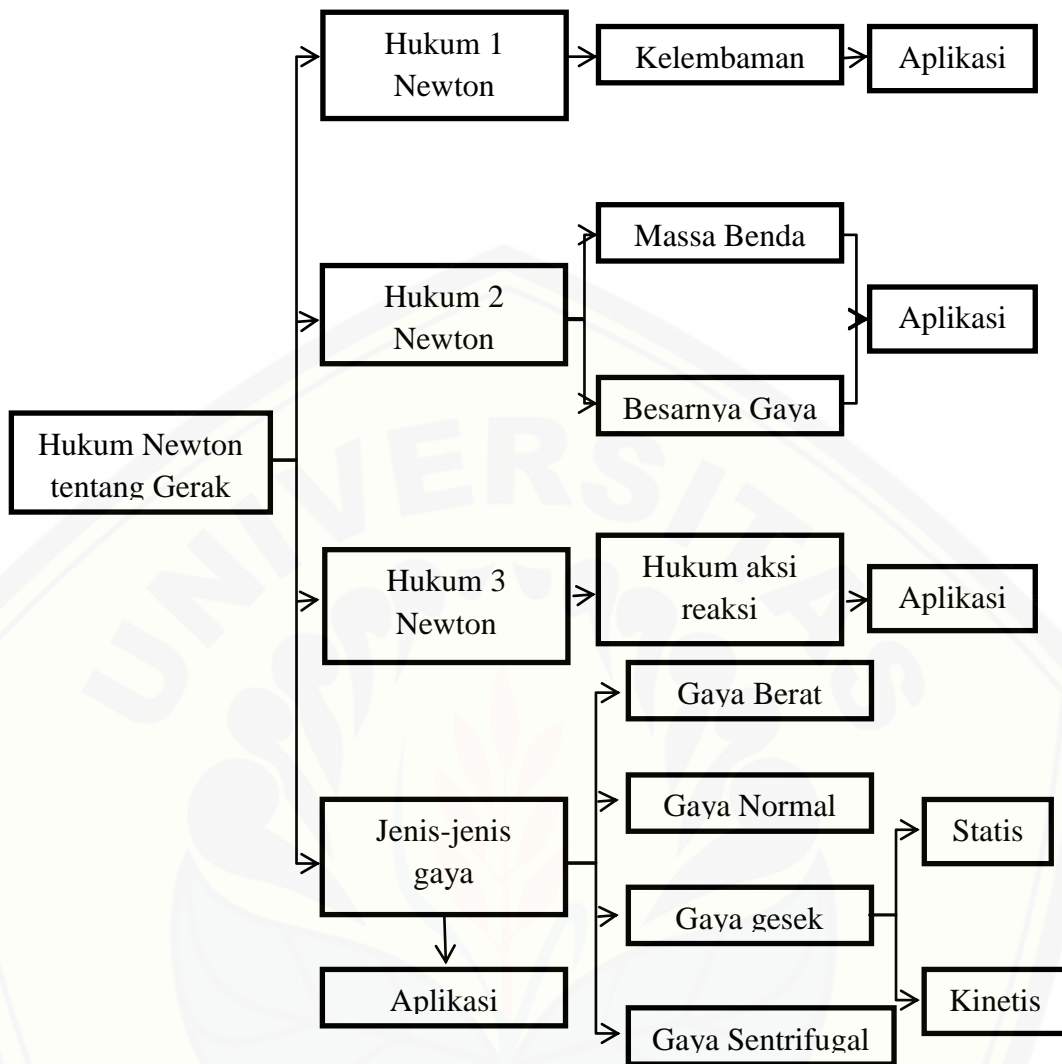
Hukum Newton tentang Gerak

Hukum 1 Newton

Kelembaman

Aplikasi

Hukum 2 Newton

Massa Benda

Besarnya Gaya

Aplikasi

Hukum 3 Newton

Hukum aksi reaksi

Aplikasi

Jenis-jenis gaya

Gaya Berat

Gaya Normal

Gaya gesek

Statis

Kinetis

Gaya Sentrifugal

Aplikasi